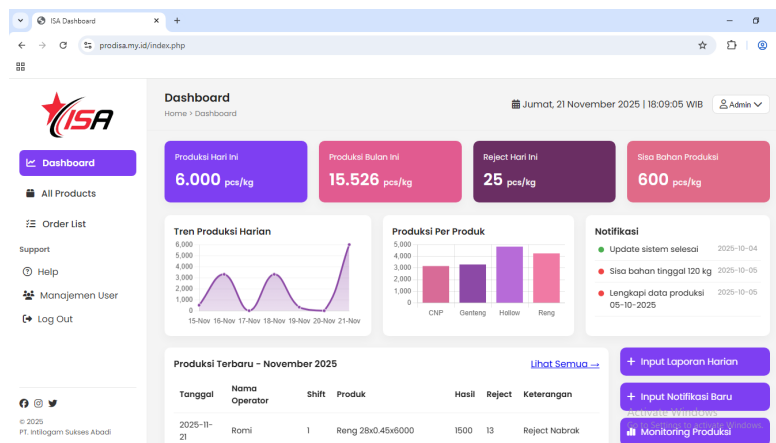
ISA Dashboard
prodisa.my.id/index.php

ISA

Dashboard
All Products
Order List
Support
Help
Manajemen User
Log Out

© 2025
PT. Intilogam Sukses Abadi

Dashboard
Home > Dashboard

Jumat, 21 November 2025 | 18:09:05 WIB
Admin

Produksi Hari Ini
6.000 pcs/kg

Produksi Bulan Ini
15.526 pcs/kg

Reject Hari Ini
25 pcs/kg

Sisa Bahan Produksi
600 pcs/kg

Tren Produksi Harian
6,000
5,000
4,000
3,000
2,000
1,000
0
15-Nov 16-Nov 17-Nov 18-Nov 19-Nov 20-Nov 21-Nov

Produksi Per Produk
5,000
4,000
3,000
2,000
1,000
0
CNP Genteng Hollow Reng

Notifikasi
Update sistem selesai 2025-10-04
Sisa bahan tinggal 120 kg 2025-10-05
Lengkapi data produksi 05-10-2025 2025-10-05

Produksi Terbaru - November 2025
Lihat Semua →

| Tanggal | Nama Operator | Shift | Produk | Hasil | Reject | Keterangan |
|---|---|---|---|---|---|---|
| 2025-11-21 | Romi | 1 | Reng 28x0.45x6000 | 1500 | 13 | Reject Nabrak |

+ Input Laporan Harian
+ Input Notifikasi Baru
Monitoring Produksi

Activate Windows
Go to Settings to activate Windows.